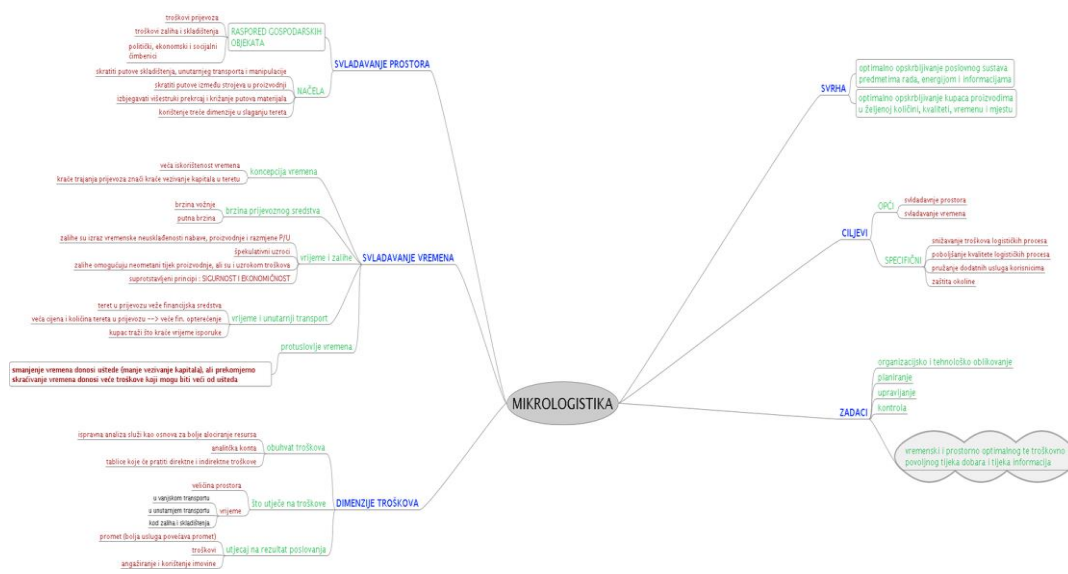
MIKROLOGISTIKA

SVLADAVANJE PROSTORA

RASPORED GOSPODARSKIH OBJEKATA

troškovi prijevoza

troškovi zaliha i skladištenja

politički, ekonomski i socijalni čimbenici

NAČELA

skratiti putove skladištenja, unutarnjeg transporta i manipulacije

skratiti putove između strojeva u proizvodnji

izbjegavati višestruki prekrcaj i križanje putova materijala

korištenje treće dimenzije u slaganju tereta

SVLADAVANJE VREMENA

koncepcija vremena

veća iskorištenost vremena

kraće trajanje prijevoza znači kraće vezivanje kapitala u teretu

brzina prijevoznog sredstva

brzina vožnje

putna brzina

vrijeme i zalihe

zalihe su izraz vremenske neusklađenosti nabave, proizvodnje i razmjene P/U

špekulativni uzroci

zalihe omogućuju neometani tijek proizvodnje, ali su i uzrokom troškova

suprotstavljeni principi : SIGURNOST I EKONOMIČNOST

vrijeme i unutarnji transport

teret u prijevozu veže financijska sredstva

veća cijena i količina tereta u prijevozu ---> veće fin. opterećenje

kupac traži što kraće vrijeme isporuke

protuslovlje vremena

smanjenje vremena donosi uštede (manje vezivanje kapitala), ali prekomjerno skraćivanje vremena donosi veće troškove koji mogu biti veći od ušteda

DIMENZIJE TROŠKOVA

obuhvat troškova

ispravna analiza služi kao osnova za bolje alociranje resursa

analitika konta

tablice koje će pratiti direktne i indirektne troškove

što utječe na troškove

veličina prostora

vrijeme

u vanjskom transportu

u unutarnjem transportu

kod zaliha i skladištenja

utjecaj na rezultat poslovanja

promet (bolja usluga povećava promet)

troškovi

angažiranje i korištenje imovine

SVRHA

optimalno opskrbljivanje poslovnog sustava predmetima rada, energijom i informacijama

optimalno opskrbljivanje kupaca proizvodima u željenoj količini, kvaliteti, vremenu i mjestu

CILJEVI

OPĆI

svladavanje prostora

svladavanje vremena

SPECIFIČNI

snižavanje troškova logističkih procesa

poboljšanje kvalitete logističkih procesa

pružanje dodatnih usluga korisnicima

zaštita okoline

ZADACI

organizacijsko i tehnološko oblikovanje

planiranje

upravljanje

kontrola

vremenski i prostorno optimalnog te troškovno povoljnog tijeka dobara i tijeka informacija